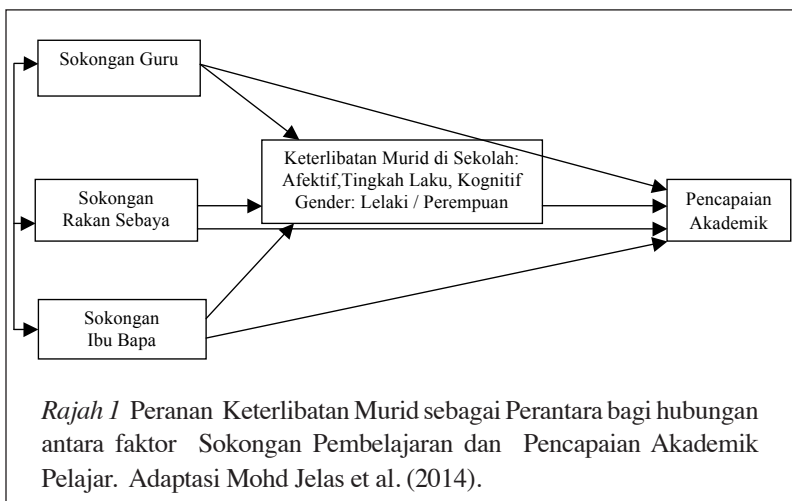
Sokongan Guru

Sokongan Rakan Sebaya

Sokongan Ibu Bapa

Keterlibatan Murid di Sekolah: Afektif,Tingkah Laku, Kognitif Gender: Lelaki / Perempuan

Pencapaian Akademik

*Rajah 1* Peranan Keterlibatan Murid sebagai Perantara bagi hubungan antara faktor Sokongan Pembelajaran dan Pencapaian Akademik Pelajar. Adaptasi Mohd Jelas et al. (2014).